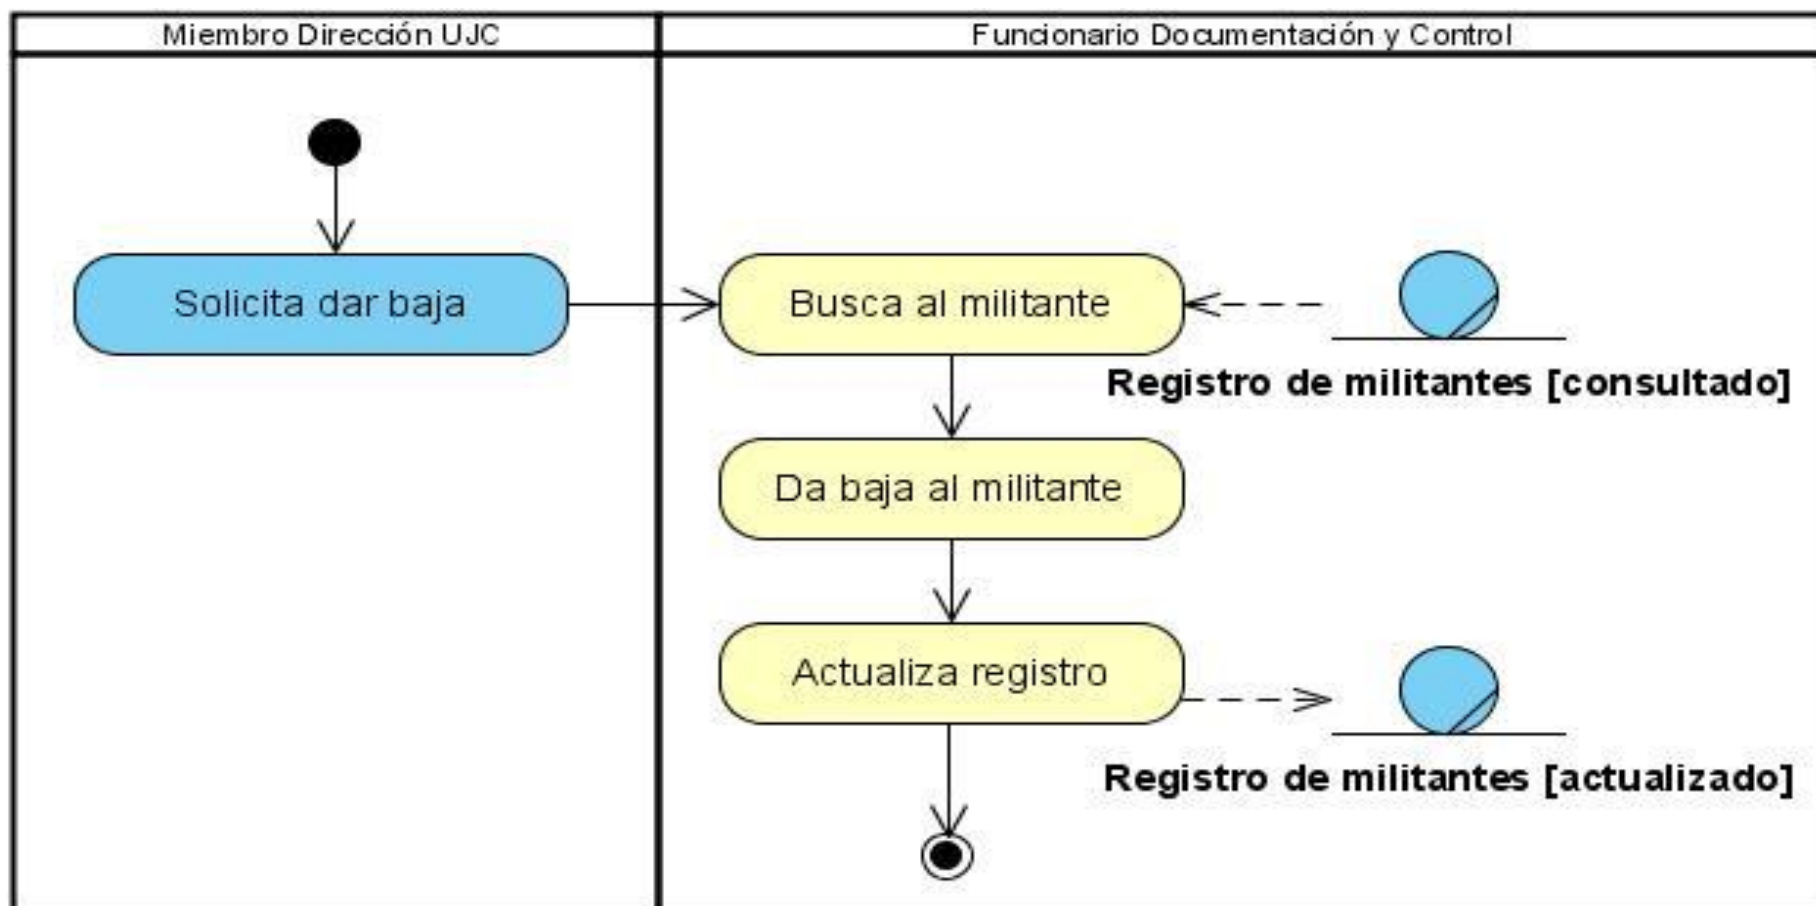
Miembro Dirección UJC

Funcionario Documentación y Control

Solicita dar baja

Busca al militante

Registro de militantes [consultado]

Da baja al militante

Actualiza registro

Registro de militantes [actualizado]